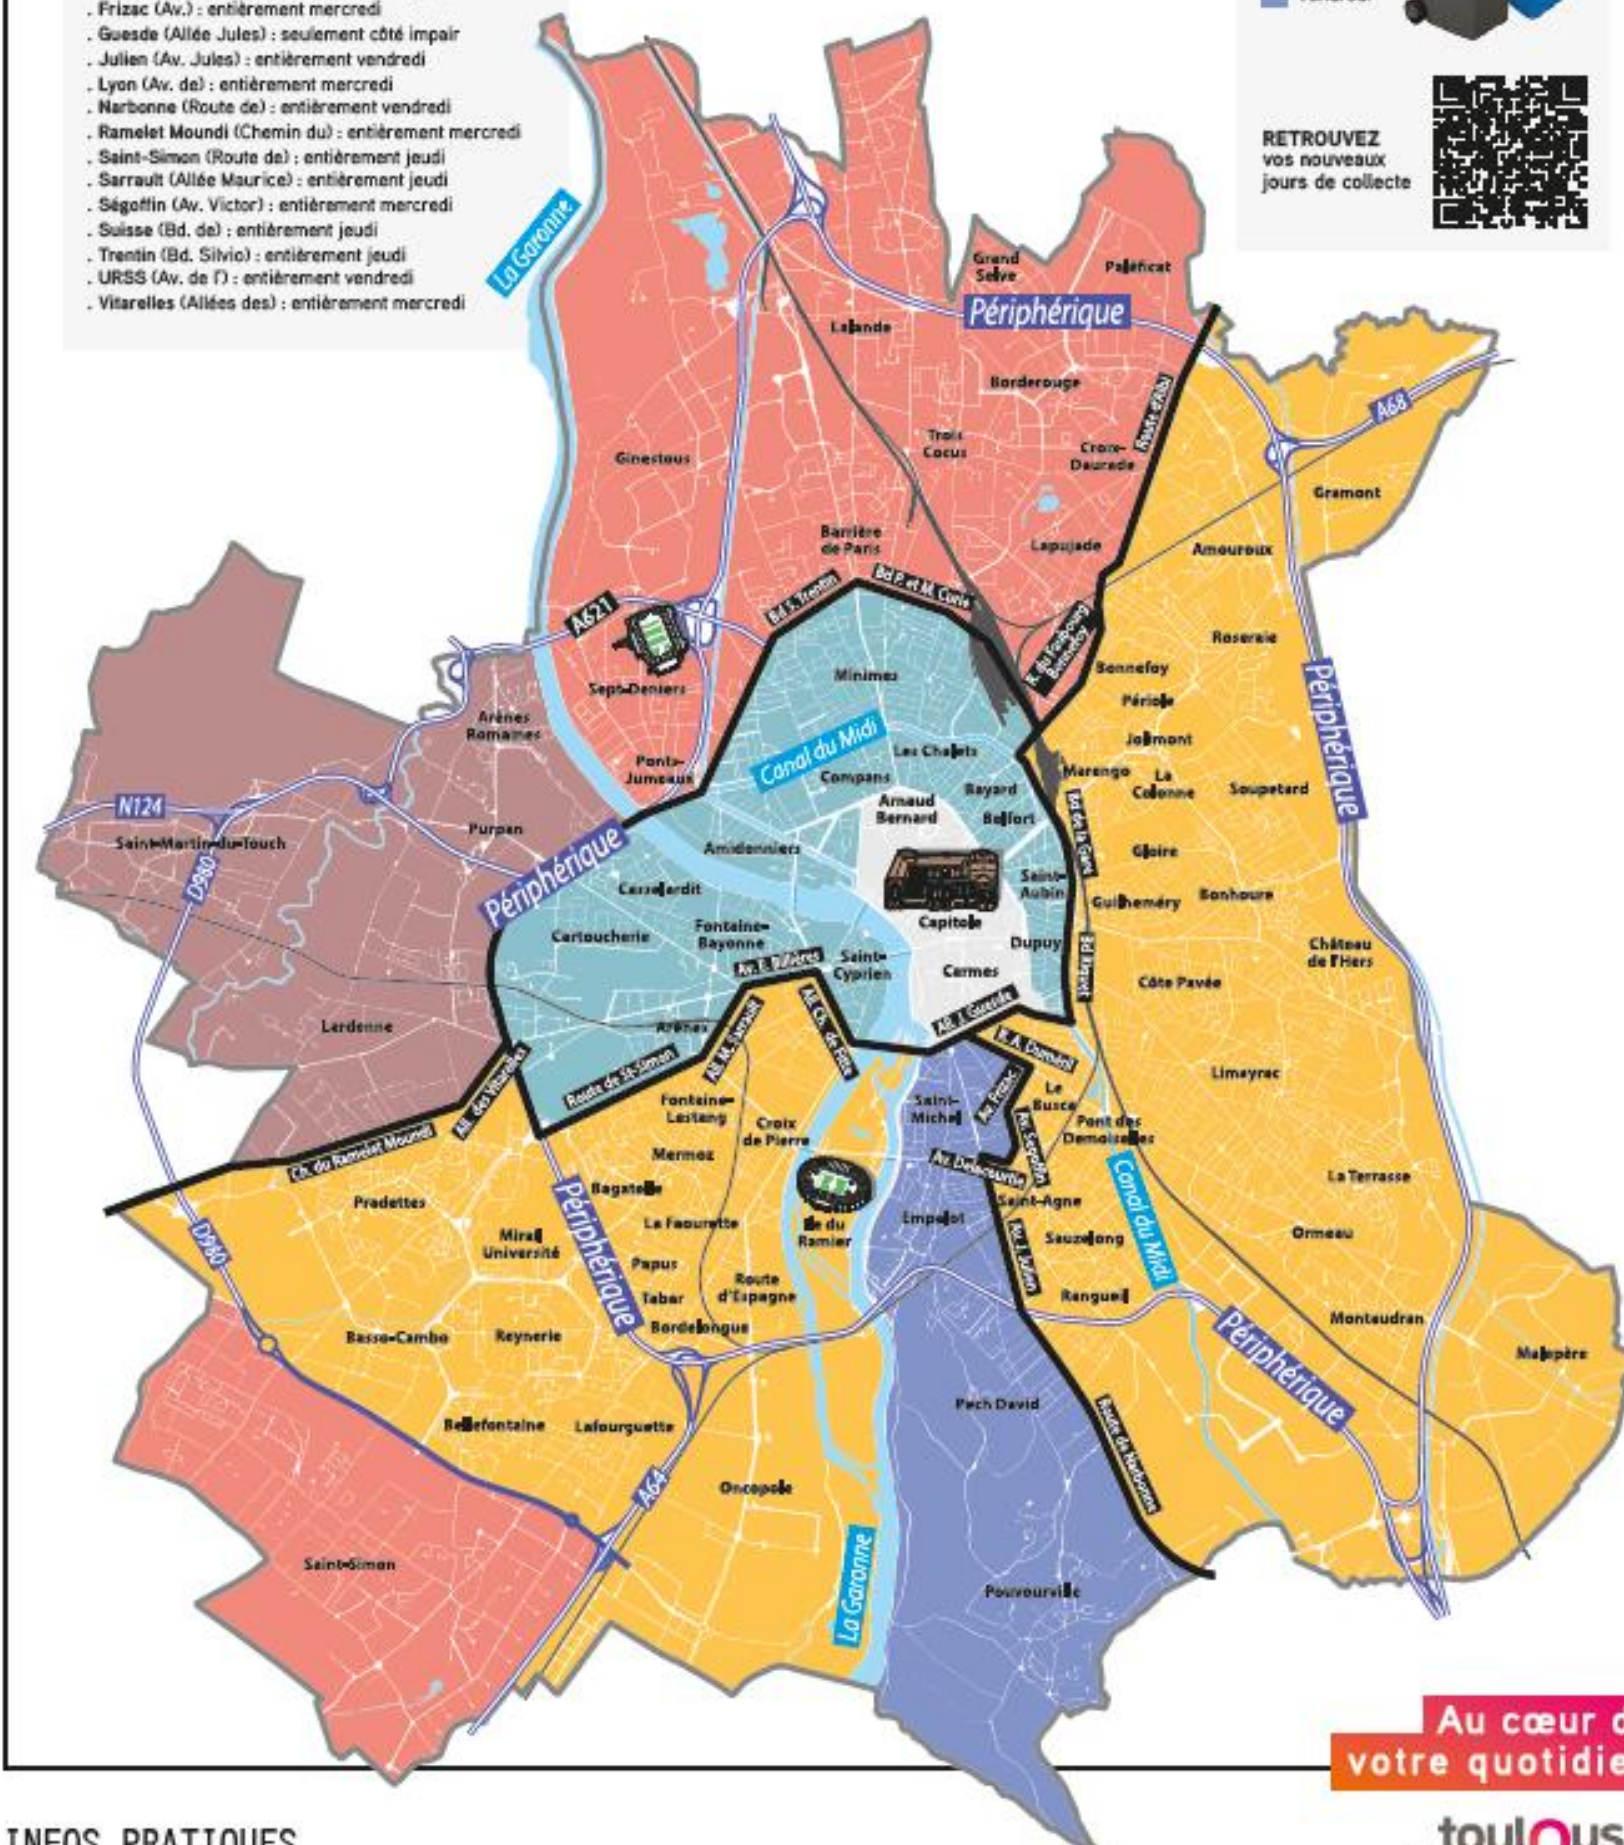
. Frizac (Av.) : entièrement mercredi
. Guesde (Allée Jules) : seulement côté impair
. Julien (Av. Jules) : entièrement vendredi
. Lyon (Av. de) : entièrement mercredi
. Narbonne (Route de) : entièrement vendredi
. Ramelet Moundi (Chemin du) : entièrement mercredi
. Saint-Simon (Route de) : entièrement jeudi
. Sarrault (Allée Maurice) : entièrement jeudi
. Ségoffin (Av. Victor) : entièrement mercredi
. Suisse (Bd. de) : entièrement jeudi
. Trentin (Bd. Silvio) : entièrement jeudi
. URSS (Av. de l') : entièrement vendredi
. Vitarelles (Allées des) : entièrement mercredi

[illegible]

RETROUVEZ vos nouveaux jours de collecte

La Garonne
Périphérique
Grand Selve
Paléficat
Lalande
Borderouge
Route d'Albi
A68
Ginestous
Trois Cocus
Croix-Daurade
Gramont
Barrière de Paris
Lapujade
Amouroux
Bd P. et M. Curie
Bd S. Trentin
A621
R. du Faubourg Bonnefoy
Roseraie
Minimes
Bonnefoy
Sept-Deniers
Périole
Arènes Romaines
Canal du Midi
Les Chalets
Jolimont
Périphérique
Ponts-Jumeaux
Compans
Marengo
La Colonne
Soupetard
N124
Arnaud Bernard
Bayard
Belfort
Bd de la Gare
Saint-Martin-du-Touch
Purpan
Amidonniers
Périphérique
Gloire
D980
Saint-Aubin
Casselardit
Capitole
Guilheméry
Bonhoure
Fontaine-Bayonne
Cartoucherie
Dupuy
Château de l'Hers
Av. E. Billières
Saint-Cyprien
Carmes
Bd Marquet
Côte Pavée
All. Ch. de Fitte
All. J. Guesde
Lardenne
Arènes
All. M. Sarrault
R. A. Dumeril
Limayrac
Route de St-Simon
Le Busca
All. des Vitarelles
Fontaine-Lestang
Saint-Michel
Av. Frizac
Croix de Pierre
Pont des Demoiselles
Ch. du Ramelet Moundi
Av. Ségoffin
Mermoz
Canal du Midi
La Terrasse
Av. Delacourtie
Saint-Agne
Périphérique
Pradettes
Bagatelle
Ile du Ramier
Empalot
Mirail Université
La Faourette
Sauzelong
Ormeau
D980
Av. J. Julien
Papus
Route d'Espagne
Tabar
Rangueil
Basse-Cambo
Reynerie
Bordelongue
Montaudran
Périphérique
Malepère
Pech David
Bellefontaine
Lafourguette
Route de Narbonne
A64
Oncopole
Saint-Simon
Pouvourville
La Garonne

Au cœur d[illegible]
votre quotidie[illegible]

INFOS PRATIQUES

toulous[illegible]